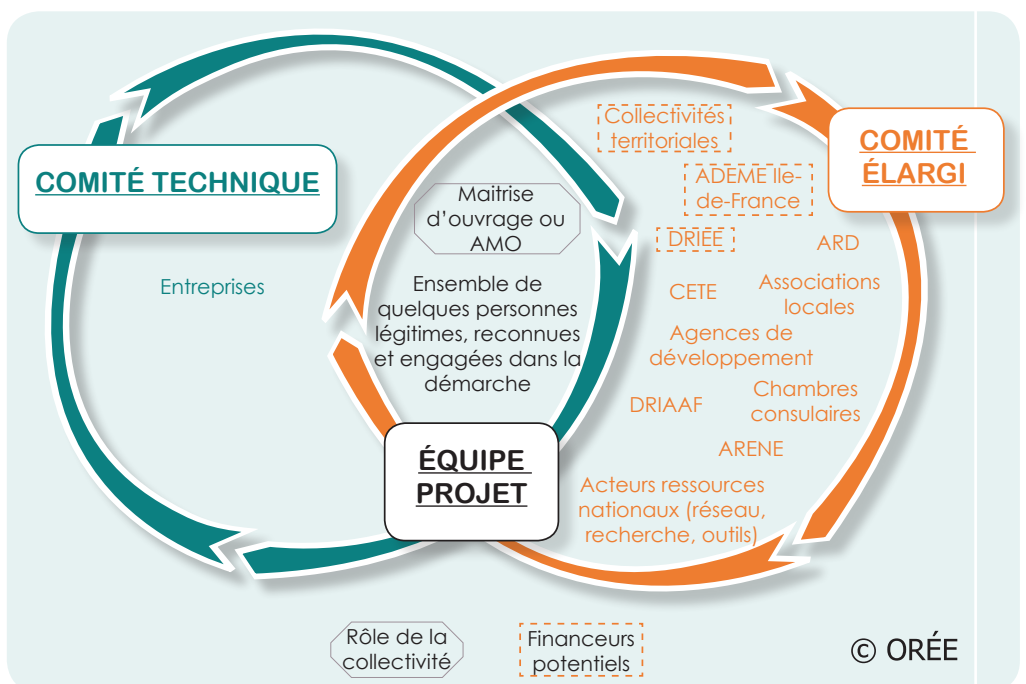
COMITÉ TECHNIQUE

Entreprises

Maitrise d'ouvrage ou AMO

Ensemble de quelques personnes légitimes, reconnues et engagées dans la démarche

ÉQUIPE PROJET

COMITÉ ÉLARGI

Collectivités territoriales

ADEME Ile-de-France

DRIEE

ARD

CETE

Associations locales

Agences de développement

DRIAAF

Chambres consulaires

ARENE

Acteurs ressources nationaux (réseau, recherche, outils)

Rôle de la collectivité

Financeurs potentiels

© ORÉE